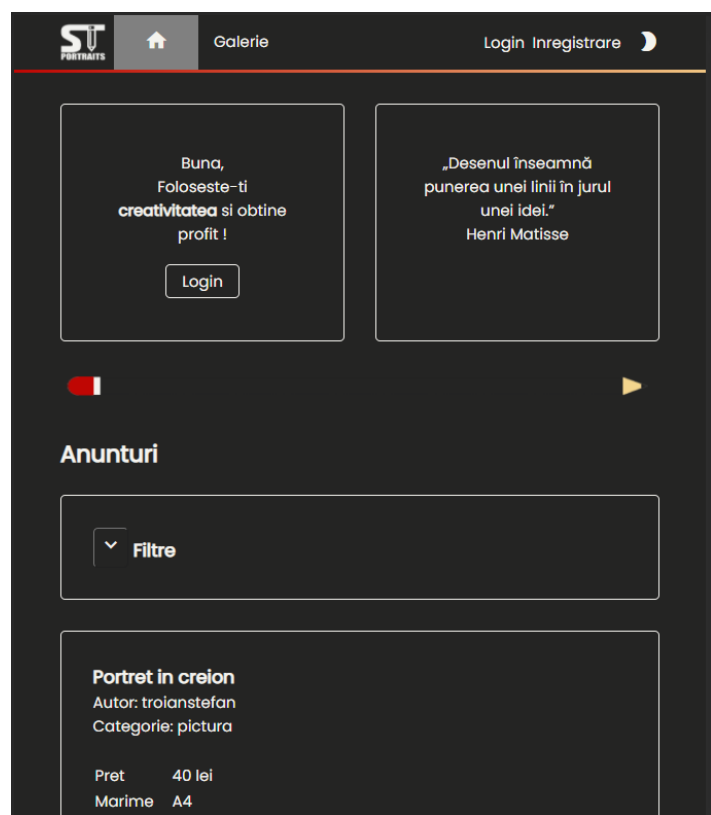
ST PORTRAITS

Galerie

Login Inregistrare

Buna,
Foloseste-ti **creativitatea** si obtine profit !

Login

„Desenul înseamnă punerea unei linii în jurul unei idei.”
Henri Matisse

Anunturi

Filtre

Portret in creion
Autor: troianstefan
Categorie: pictura

| Pret | 40 lei |
|---|---|
| Marime | A4 |